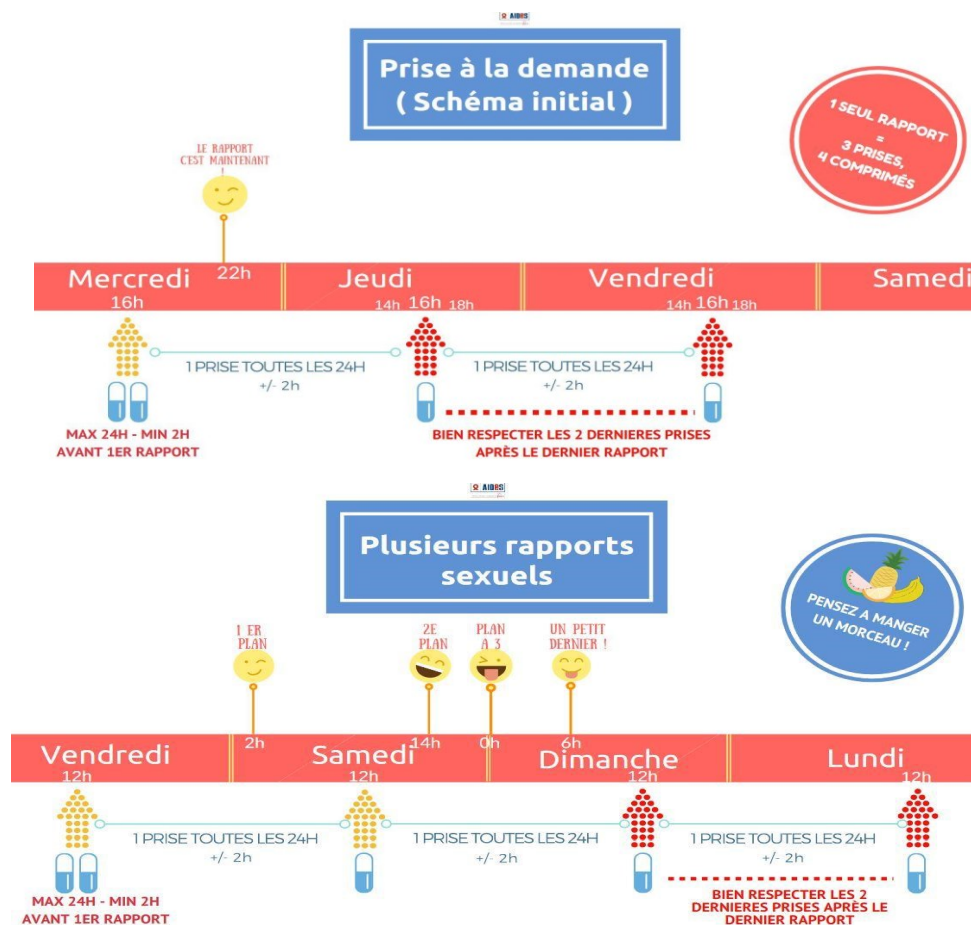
AIDES

Prise à la demande
( Schéma initial )

1 SEUL RAPPORT = 3 PRISES, 4 COMPRIMÉS

LE RAPPORT C'EST MAINTENANT !

Mercredi 16h 22h Jeudi 14h 16h 18h Vendredi 14h 16h 18h Samedi

1 PRISE TOUTES LES 24H +/- 2h

1 PRISE TOUTES LES 24H +/- 2h

MAX 24H - MIN 2H AVANT 1ER RAPPORT

BIEN RESPECTER LES 2 DERNIERES PRISES APRÈS LE DERNIER RAPPORT

AIDES

Plusieurs rapports sexuels

PENSEZ A MANGER UN MORCEAU !

1 ER PLAN

2E PLAN

PLAN A 3

UN PETIT DERNIER !

Vendredi 12h 2h Samedi 12h 14h 0h 6h Dimanche 12h Lundi 12h

1 PRISE TOUTES LES 24H +/- 2h

1 PRISE TOUTES LES 24H +/- 2h

1 PRISE TOUTES LES 24H +/- 2h

MAX 24H - MIN 2H AVANT 1ER RAPPORT

BIEN RESPECTER LES 2 DERNIERES PRISES APRÈS LE DERNIER RAPPORT